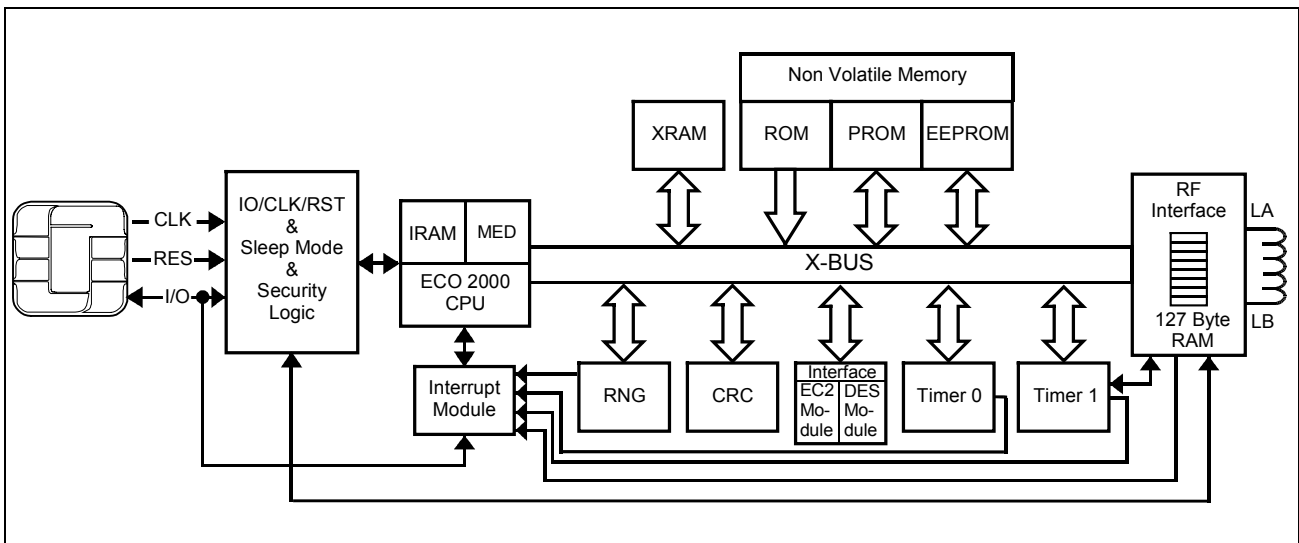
Non Volatile Memory

XRAM

ROM

PROM

EEPROM

CLK

RES

I/O

IO/CLK/RST & Sleep Mode & Security Logic

IRAM

MED

ECO 2000 CPU

X-BUS

RF Interface

LA

127 Byte RAM

LB

Interrupt Module

RNG

CRC

Interface

EC2 Module

DES Module

Timer 0

Timer 1